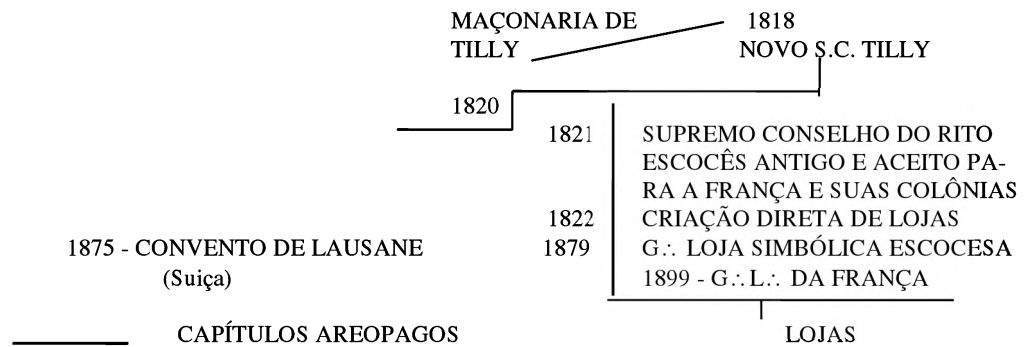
MAÇONARIA DE TILLY

1818
NOVO S.C. TILLY

1820

1821 SUPREMO CONSELHO DO RITO ESCOCÊS ANTIGO E ACEITO PARA A FRANÇA E SUAS COLÔNIAS
1822 CRIAÇÃO DIRETA DE LOJAS
1879 G.·. LOJA SIMBÓLICA ESCOCESA
1899 - G.·. L.·. DA FRANÇA

1875 - CONVENTO DE LAUSANE
(Suiça)

CAPÍTULOS AREOPAGOS

LOJAS